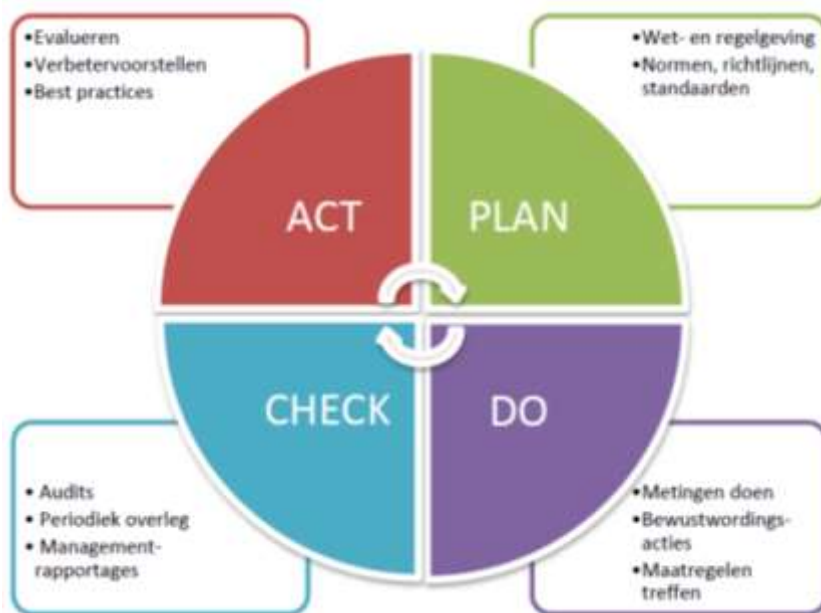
•Evalueren
•Verbetervoorstellen
•Best practices

•Wet- en regelgeving
•Normen, richtlijnen, standaarden

ACT

PLAN

CHECK

DO

• Audits
• Periodiek overleg
• Management-rapportages

•Metingen doen
•Bewustwordings-acties
•Maatregelen treffen